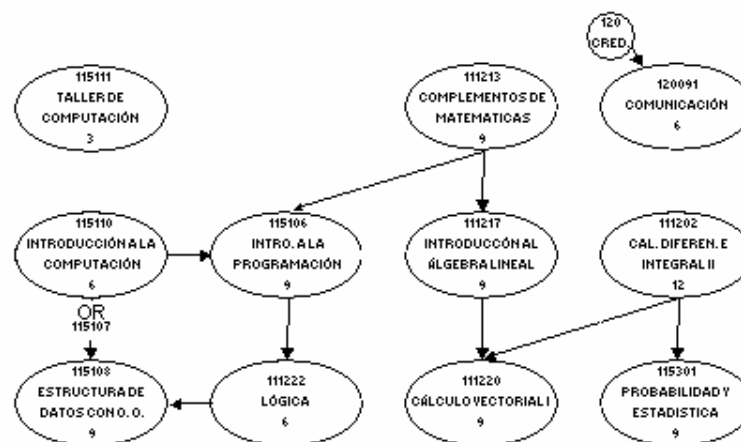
120 CRED.

115111 TALLER DE COMPUTACIÓN 3

111213 COMPLEMENTOS DE MATEMATICAS 9

120091 COMUNICACIÓN 6

115110 INTRODUCCIÓN A LA COMPUTACIÓN 6

115106 INTRO. A LA PROGRAMACIÓN 9

111217 INTRODUCCÓN AL ÁLGEBRA LINEAL 9

111202 CAL. DIFEREN. E INTEGRAL II 12

OR 115107

115108 ESTRUCTURA DE DATOS CON O. O. 9

111222 LÓGICA 6

111220 CÁLCULO VECTORIAL I 9

115301 PROBABILIDAD Y ESTADISTICA 9